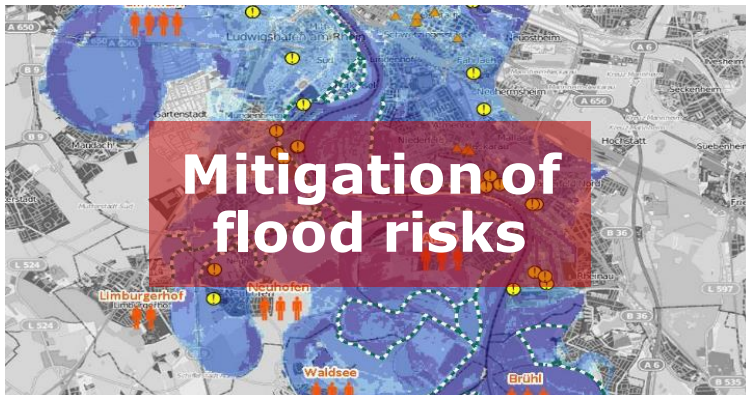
Mitigation of flood risks

Ludwigshafen am Rhein
Neuostheim
A 6
A 650
Ilvesheim
Seckenheim
Neuhermsheim
Süd
Gartenstadt
B 9
Maudach
Hochstätt
Suebenheim
Limburgerhof
Neuhofen
L 524
L 523
B 36
L 597
Waldsee
Brühl
L 599